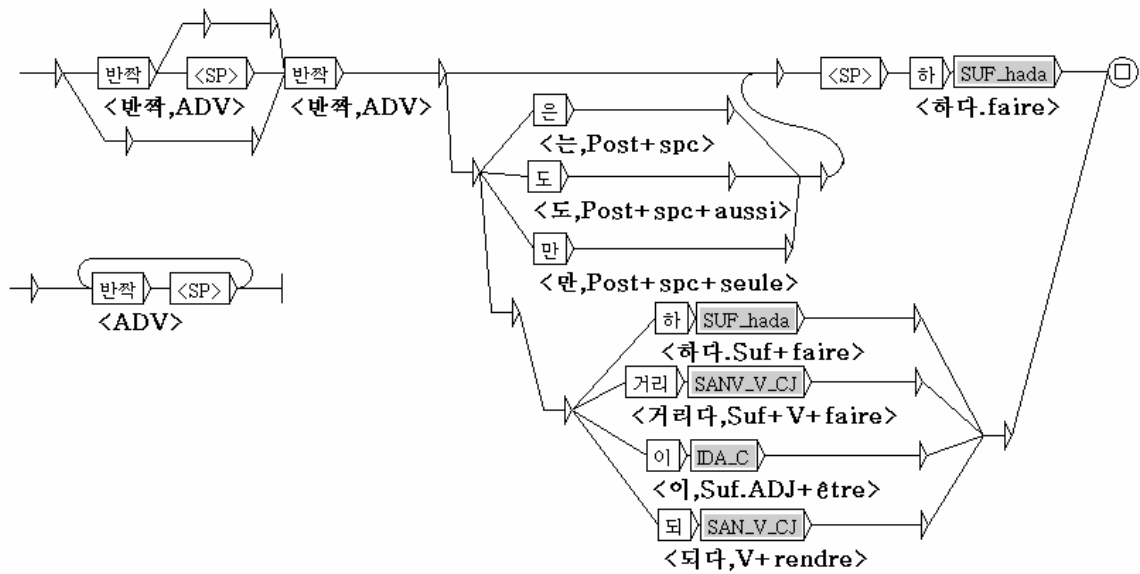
반짝
<SP>
<반짝,ADV>
반짝
<반짝,ADV>
<SP>
하
SUF_hada
<하다.faire>
은
<는,Post+spc>
도
<도,Post+spc+aussi>
만
<만,Post+spc+seule>
반짝
<SP>
<ADV>
하
SUF_hada
<하다.Suf+faire>
거리
SANV_V_CJ
<거리다,Suf+V+faire>
이
IDA_C
<이,Suf.ADJ+être>
되
SAN_V_CJ
<되다,V+rendre>